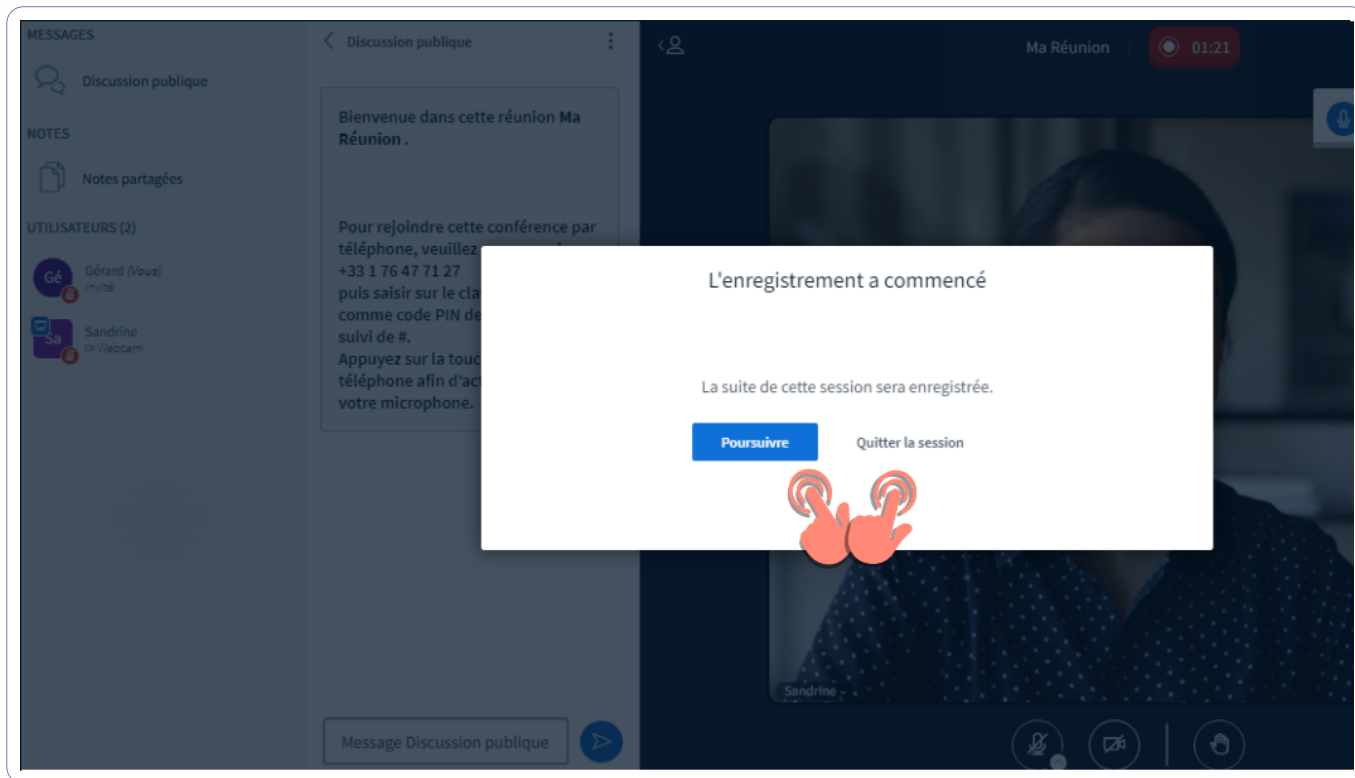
MESSAGES

Discussion publique

NOTES

Notes partagées

UTILISATEURS (2)

Gé Gérard (Vous) Invité

Sa Sandrine Webcam

Discussion publique

Bienvenue dans cette réunion **Ma Réunion** .

Pour rejoindre cette conférence par téléphone, veuillez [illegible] +33 1 76 47 71 27 puis saisir sur le cla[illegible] comme code PIN de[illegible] suivi de #. Appuyez sur la touc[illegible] téléphone afin d'ac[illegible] votre microphone.

Message Discussion publique

Ma Réunion

01:21

L'enregistrement a commencé

La suite de cette session sera enregistrée.

Poursuivre

Quitter la session

Sandrine